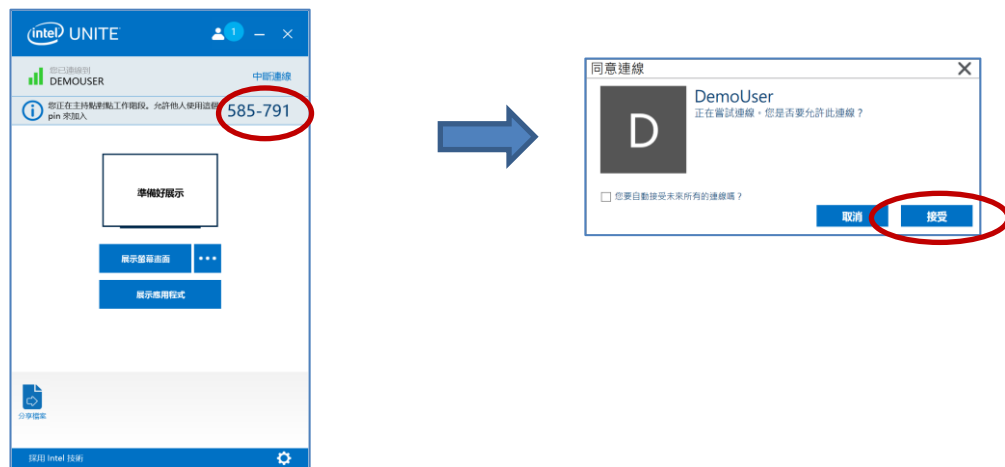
intel UNITE

1

您已連線到
DEMOUSER

中斷連線

您正在主持點對點工作階段。允許他人使用這個 pin 來加入

585-791

準備好展示

展示螢幕畫面

•••

展示應用程式

分享檔案

採用 Intel 技術

同意連線

D

DemoUser
正在嘗試連線，您是否要允許此連線？

您要自動接受未來所有的連線嗎？

取消

接受